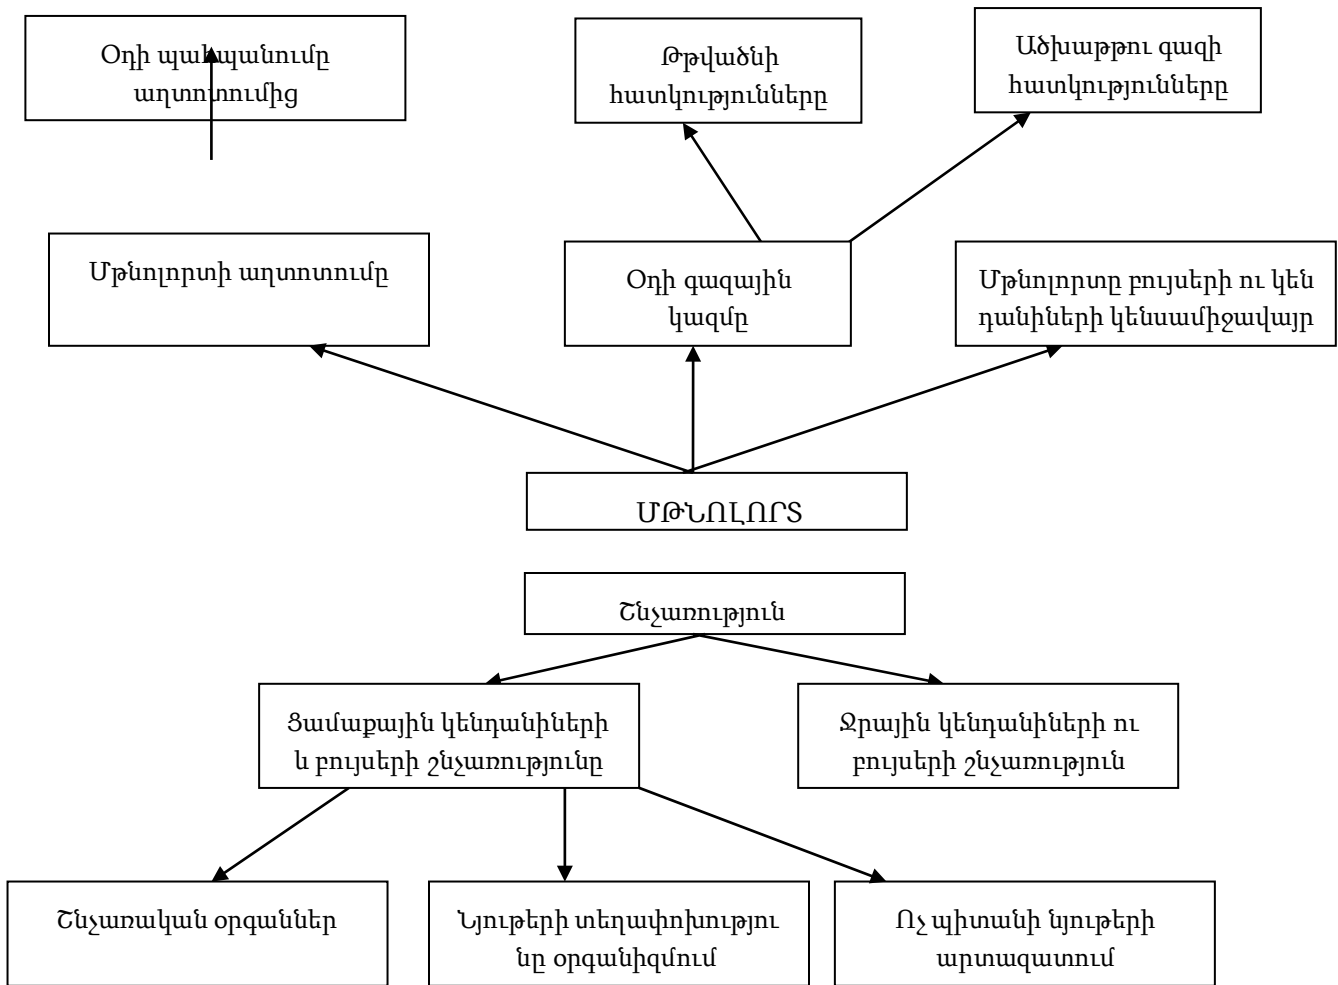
Օդի պահպանումը աղտոտումից

Թթվածնի հատկությունները

Ածխաթթու գազի հատկությունները

Մթնոլորտի աղտոտումը

Օդի գազային կազմը

Մթնոլորտը բույսերի ու կենդանիների կենսամիջավայր

ՄԹՆՈԼՈՐՏ

Շնչառություն

Ցամաքային կենդանիների և բույսերի շնչառությունը

Ջրային կենդանիների ու բույսերի շնչառություն

Շնչառական օրգաններ

Նյութերի տեղափոխությունը օրգանիզմում

Ոչ պիտանի նյութերի արտազատում